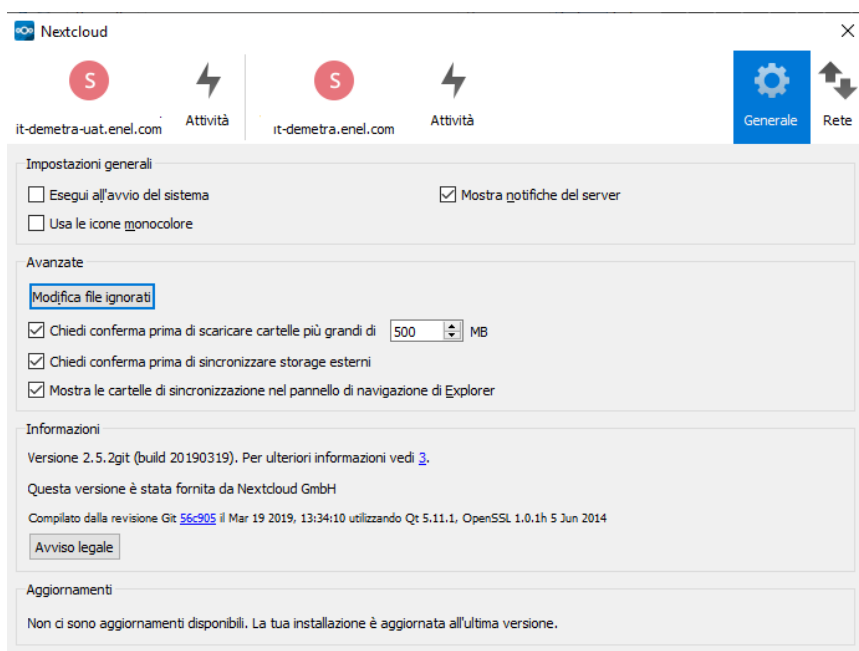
Nextcloud

S
it-demetra-uat.enel.com

Attività

S
it-demetra.enel.com

Attività

Generale

Rete

Impostazioni generali

Esegui all'avvio del sistema

Mostra notifiche del server

Usa le icone monocolore

Avanzate

Modifica file ignorati

Chiedi conferma prima di scaricare cartelle più grandi di 500 MB

Chiedi conferma prima di sincronizzare storage esterni

Mostra le cartelle di sincronizzazione nel pannello di navigazione di Explorer

Informazioni

Versione 2.5.2git (build 20190319). Per ulteriori informazioni vedi 3.

Questa versione è stata fornita da Nextcloud GmbH

Compilato dalla revisione Git 56c905 il Mar 19 2019, 13:34:10 utilizzando Qt 5.11.1, OpenSSL 1.0.1h 5 Jun 2014

Avviso legale

Aggiornamenti

Non ci sono aggiornamenti disponibili. La tua installazione è aggiornata all'ultima versione.